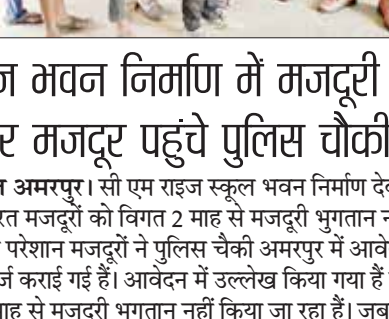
ज भवन निर्माण में मजदूरी
र मजदूर पहुंचे पुलिस चौकी
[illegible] अमरपुर। सी एम राइज स्कूल भवन निर्माण देख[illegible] रत मजदूरों को विगत 2 माह से मजदूरी भुगतान न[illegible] परेशान मजदूरों ने पुलिस चैकी अमरपुर में आवे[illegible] र्ज कराई गई हैं। आवेदन में उल्लेख किया गया हैं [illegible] ाह से मजदूरी भुगतान नहीं किया जा रहा हैं। जब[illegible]